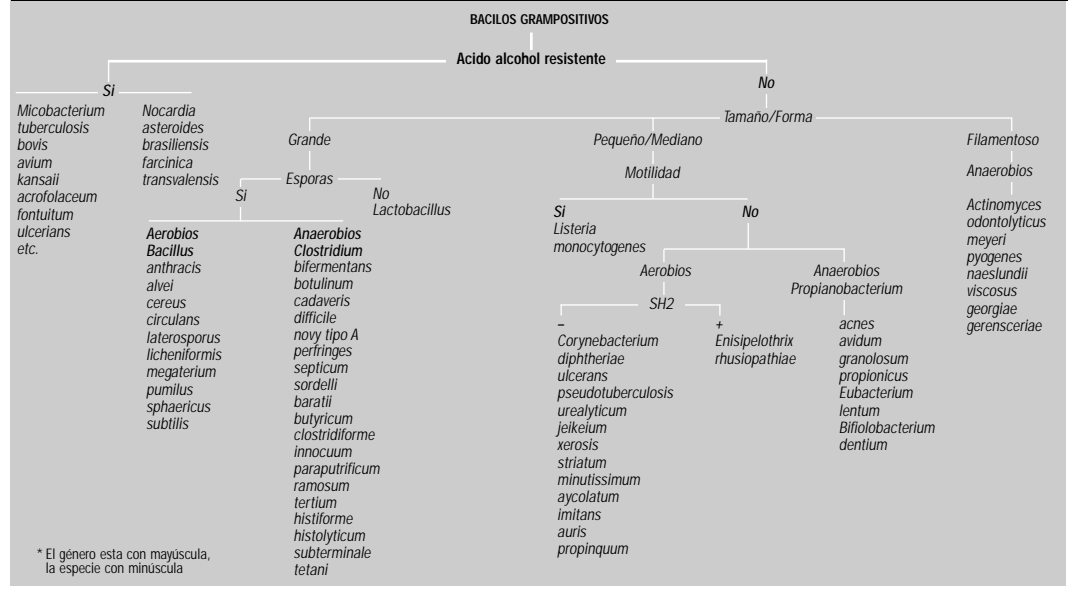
BACILOS GRAMPOSITIVOS

Acido alcohol resistente

Si

Micobacterium
tuberculosis
bovis
avium
kansaii
acrofolaceum
fontuitum
ulcerians
etc.

Nocardia
asteroides
brasiliensis
farcinica
transvalensis

No

Tamaño/Forma

Grande

Esporas

Si

Aerobios
Bacillus
anthracis
alvei
cereus
circulans
laterosporus
licheniformis
megaterium
pumilus
sphaericus
subtilis

Anaerobios
Clostridium
bifermentans
botulinum
cadaveris
difficile
novy tipo A
perfringes
septicum
sordelli
baratii
butyricum
clostridiforme
innocuum
paraputrificum
ramosum
tertium
histiforme
histolyticum
subterminale
tetani

No
Lactobacillus

Pequeño/Mediano

Motilidad

Si
Listeria
monocytogenes

No

Aerobios

SH2

–
Corynebacterium
diphtheriae
ulcerans
pseudotuberculosis
urealyticum
jeikeium
xerosis
striatum
minutissimum
aycolatum
imitans
auris
propinquum

+
Enisipelothrix
rhusiopathiae

Anaerobios
Propianobacterium

acnes
avidum
granolosum
propionicus
Eubacterium
lentum
Bifiolobacterium
dentium

Filamentoso

Anaerobios

Actinomyces
odontolyticus
meyeri
pyogenes
naeslundii
viscosus
georgiae
gerensceriae

* El género esta con mayúscula, la especie con minúscula